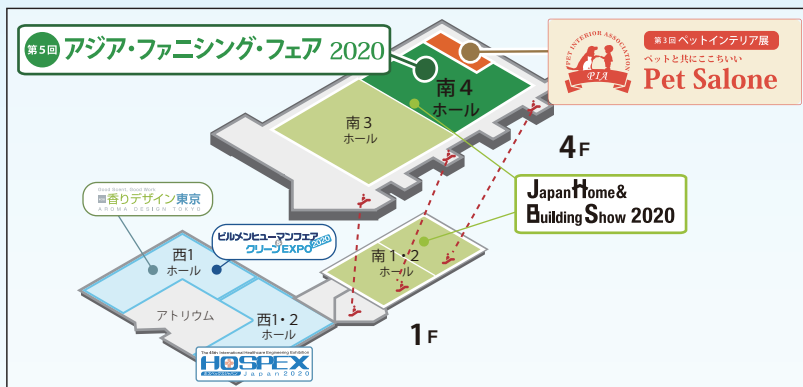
第5回 アジア・ファニシング・フェア 2020

PET INTERIOR ASSOCIATION PIA
第3回 ペットインテリア展
ペットと共にここちいい
Pet Salone

南4
ホール

南3
ホール

4F

Good Scent, Good Work
香りデザイン東京
AROMA DESIGN TOKYO

Japan Home & Building Show 2020

ビルメンヒューマンフェア &クリーンEXPO 2020

西1
ホール

南1・2
ホール

アトリウム

西1・2
ホール

1F

The 48th International Healthcare Engineering Exhibition
HOSPEX Japan 2020